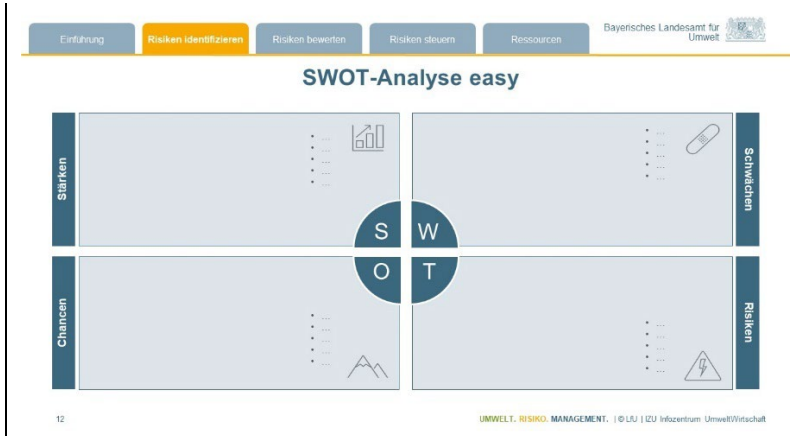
Einführung | Risiken identifizieren | Risiken bewerten | Risiken steuern | Ressourcen

Bayerisches Landesamt für Umwelt

SWOT-Analyse easy

Stärken
• ...
• ...
• ...
• ...
• ...

Schwächen
• ...
• ...
• ...
• ...
• ...

S W O T

Chancen
• ...
• ...
• ...
• ...
• ...

Risiken
• ...
• ...
• ...
• ...
• ...

12

UMWELT. RISIKO. MANAGEMENT. | © LfU | IZU Infozentrum UmweltWirtschaft